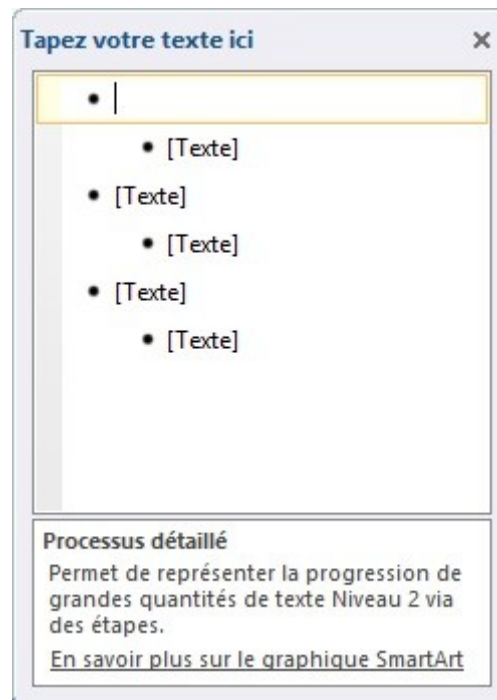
Tapez votre texte ici ×

•
• [Texte]
• [Texte]
• [Texte]
• [Texte]
• [Texte]

Processus détaillé

Permet de représenter la progression de grandes quantités de texte Niveau 2 via des étapes.

En savoir plus sur le graphique SmartArt